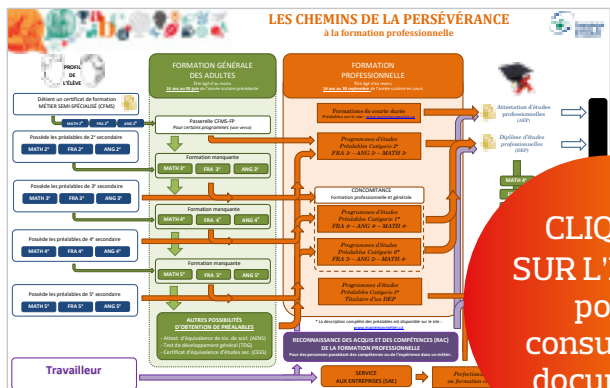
LES CHEMINS DE LA PERSÉVÉRANCE
à la formation professionnelle

PROFIL DE L'ÉLÈVE

Détient un certificat de formation MÉTIER SEMI-SPÉCIALISÉ (CFMS)

MATH 2e FRA 2e ANG 2e

Possède les préalables de 2e secondaire

MATH 2e FRA 2e ANG 2e

Possède les préalables de 3e secondaire

MATH 3e FRA 3e ANG 3e

Possède les préalables de 4e secondaire

MATH 4e FRA 4e ANG 4e

Possède les préalables de 5e secondaire

MATH 5e FRA 5e ANG 5e

Travailleur

FORMATION GÉNÉRALE DES ADULTES

Passerelle CFMS-FP
Pour certains programmes (voir verso)

Formation manquante
MATH 3e FRA 3e ANG 3e

Formation manquante
MATH 4e FRA 4e ANG 4e

Formation manquante
MATH 5e FRA 5e ANG 5e

AUTRES POSSIBILITÉS D'OBTENTION DE PRÉALABLES
- Attest. d'équivalence de niv. de scol. (AENS)
- Test de développement général (TDG)
- Certificat d'équivalence d'études sec. (CEES)

FORMATION PROFESSIONNELLE

Formations de courte durée

Programmes d'études
Préalables Catégorie 1*
FRA 3e – ANG 3e – MATH 3e

CONCOMITANCE
Formation professionnelle et générale

Programmes d'études
Préalables Catégorie 3*
FRA 4e – ANG 4e – MATH 4e

Programmes d'études
Préalables Catégorie 4*
FRA 5e – ANG 5e – MATH 4e

Programmes d'études
Préalables Catégorie 2*
Titulaire d'un DEP

* La description complète des préalables est disponible sur le site

RECONNAISSANCE DES ACQUIS ET COMPÉTENCES (RAC) DE LA FORMATION PROFESSIONNELLE

SERVICE AUX ENTREPRISES (SAE)

Attestation d'études professionnelles (AEP)

Diplôme d'études professionnelles (DEP)

MATH 4e

CLIQ
SUR L'I
po
consu
docu